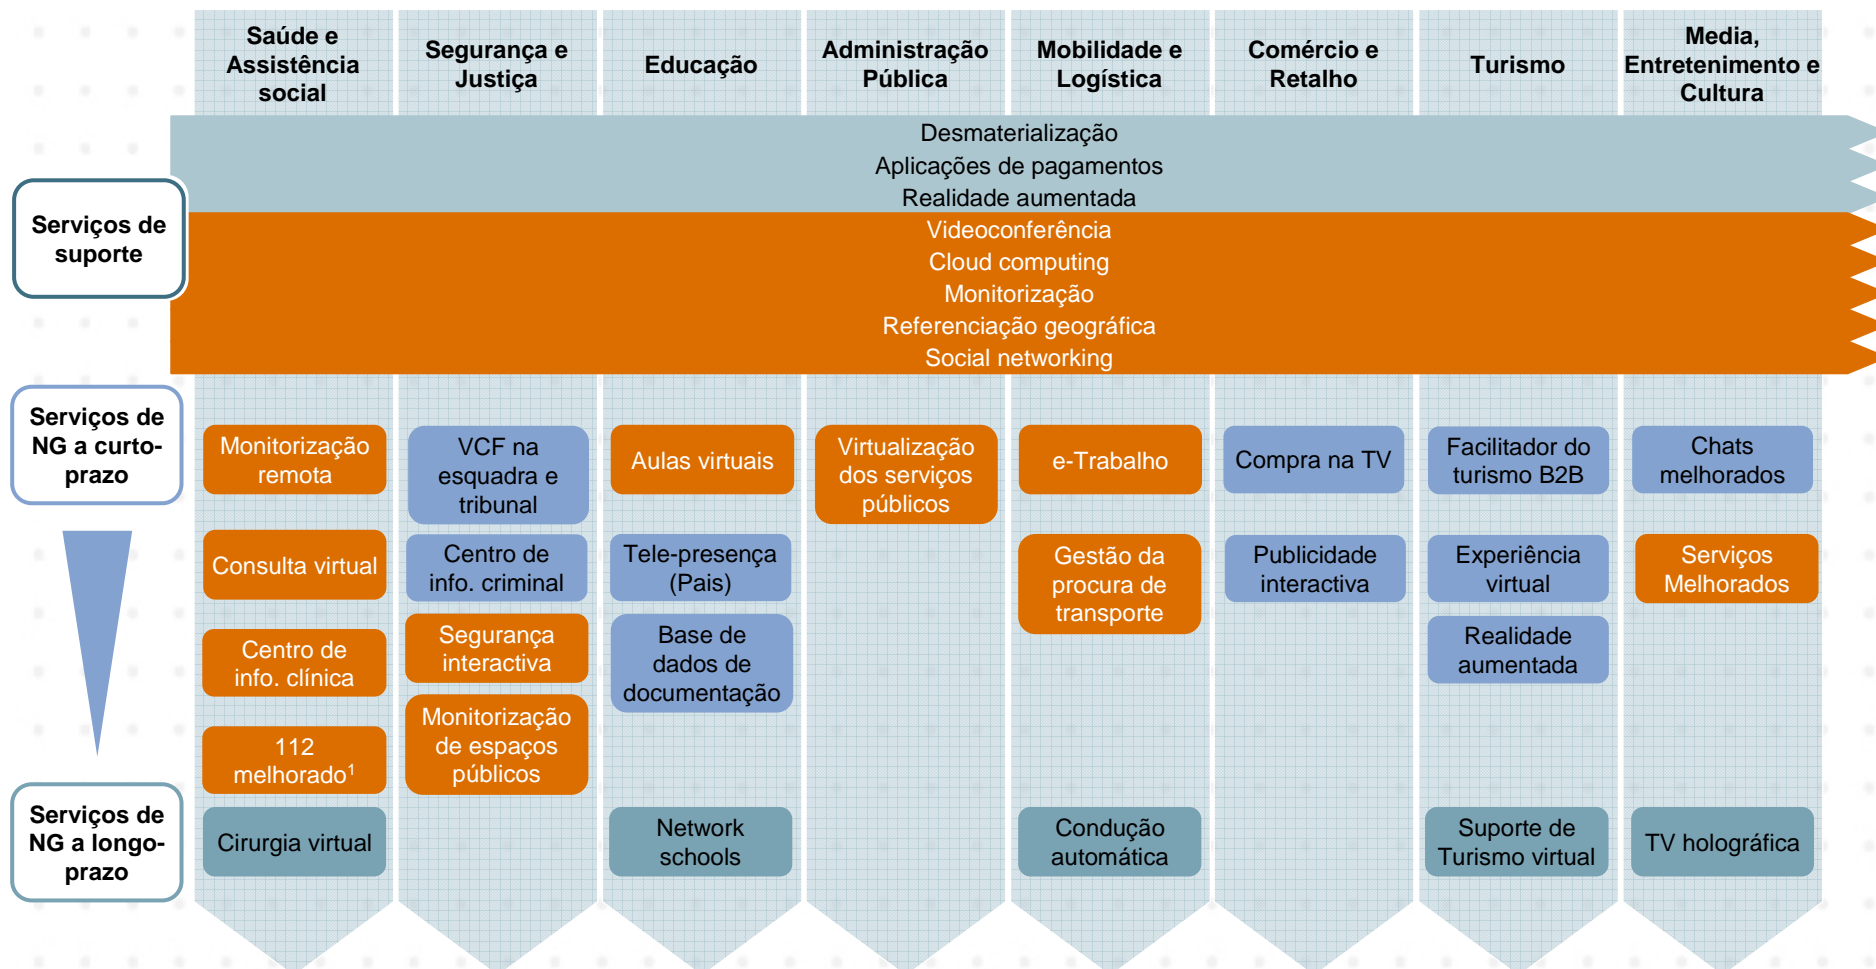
Saúde e Assistência social

Segurança e Justiça

Educação

Administração Pública

Mobilidade e Logística

Comércio e Retalho

Turismo

Media, Entretenimento e Cultura

Serviços de suporte

Desmaterialização
Aplicações de pagamentos
Realidade aumentada

Videoconferência
Cloud computing
Monitorização
Referenciação geográfica
Social networking

Serviços de NG a curto-prazo

Serviços de NG a longo-prazo

Monitorização remota

Consulta virtual

Centro de info. clínica

112 melhorado$^1$

Cirurgia virtual

VCF na esquadra e tribunal

Centro de info. criminal

Segurança interactiva

Monitorização de espaços públicos

Aulas virtuais

Tele-presença (Pais)

Base de dados de documentação

Network schools

Virtualização dos serviços públicos

e-Trabalho

Gestão da procura de transporte

Condução automática

Compra na TV

Publicidade interactiva

Facilitador do turismo B2B

Experiência virtual

Realidade aumentada

Suporte de Turismo virtual

Chats melhorados

Serviços Melhorados

TV holográfica